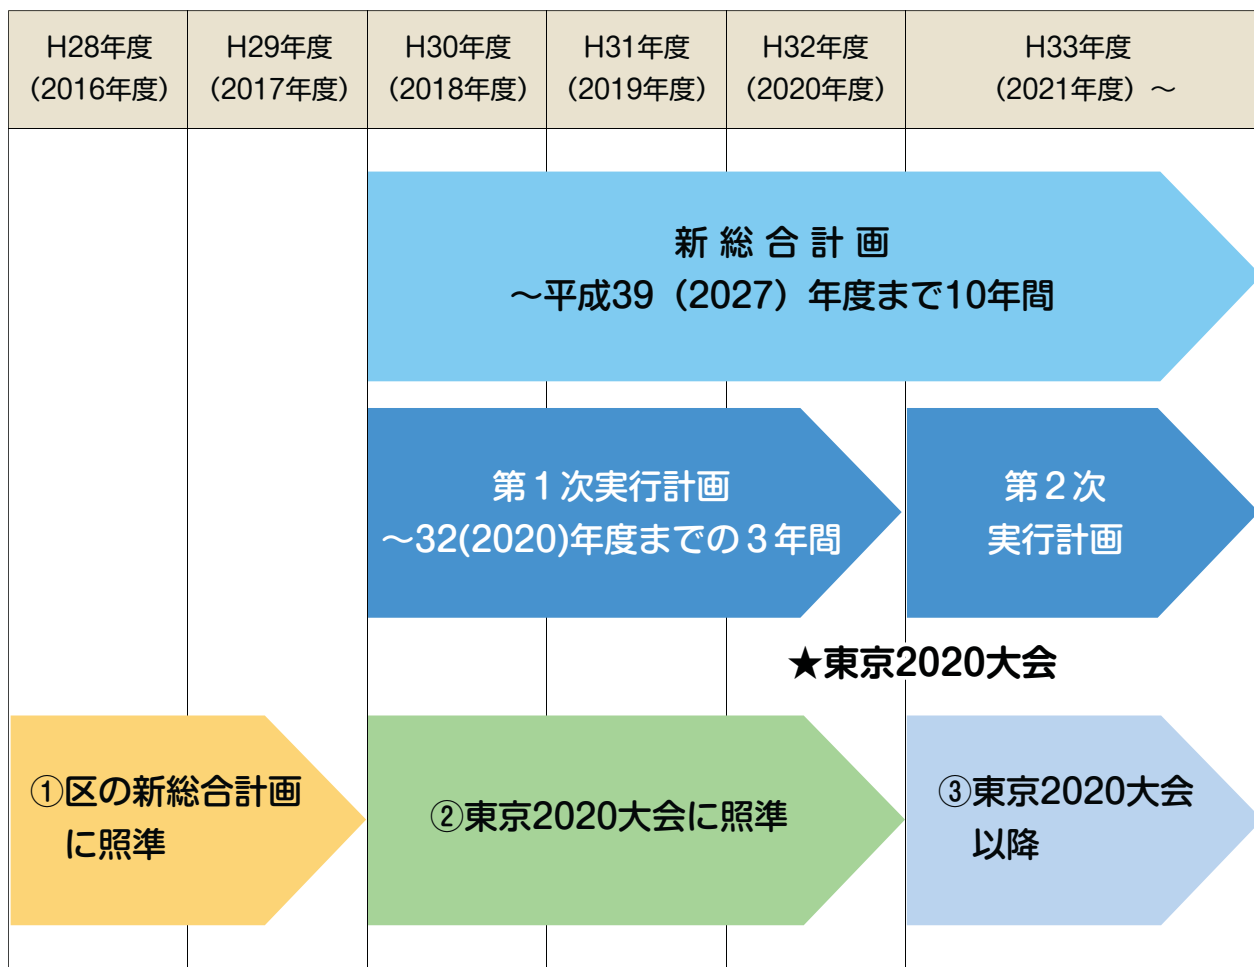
| H28年度（2016年度） | H29年度（2017年度） | H30年度（2018年度） | H31年度（2019年度） | H32年度（2020年度） | H33年度（2021年度）～ |
|---|---|---|---|---|---|

新 総 合 計 画
～平成39（2027）年度まで10年間

第１次実行計画
～32(2020)年度までの３年間

第２次
実行計画

★東京2020大会

①区の新総合計画に照準

②東京2020大会に照準

③東京2020大会以降